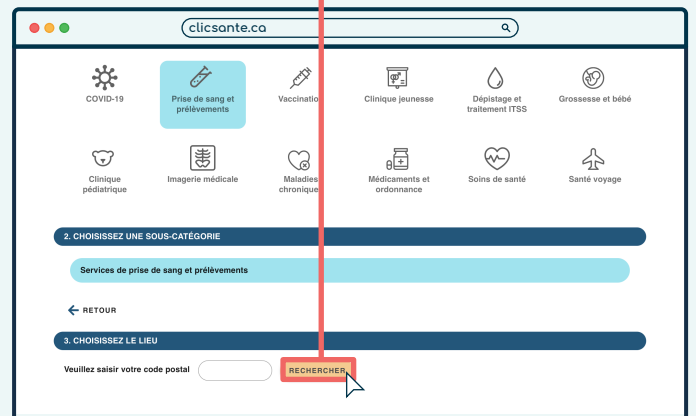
clicsante.ca

COVID-19
Prise de sang et prélèvements
Vaccinatio
Clinique jeunesse
Dépistage et traitement ITSS
Grossesse et bébé

Clinique pédiatrique
Imagerie médicale
Maladies chronique
Médicaments et ordonnance
Soins de santé
Santé voyage

2. CHOISISSEZ UNE SOUS-CATÉGORIE

Services de prise de sang et prélèvements

RETOUR

3. CHOISISSEZ LE LIEU

Veuillez saisir votre code postal

RECHERCHER